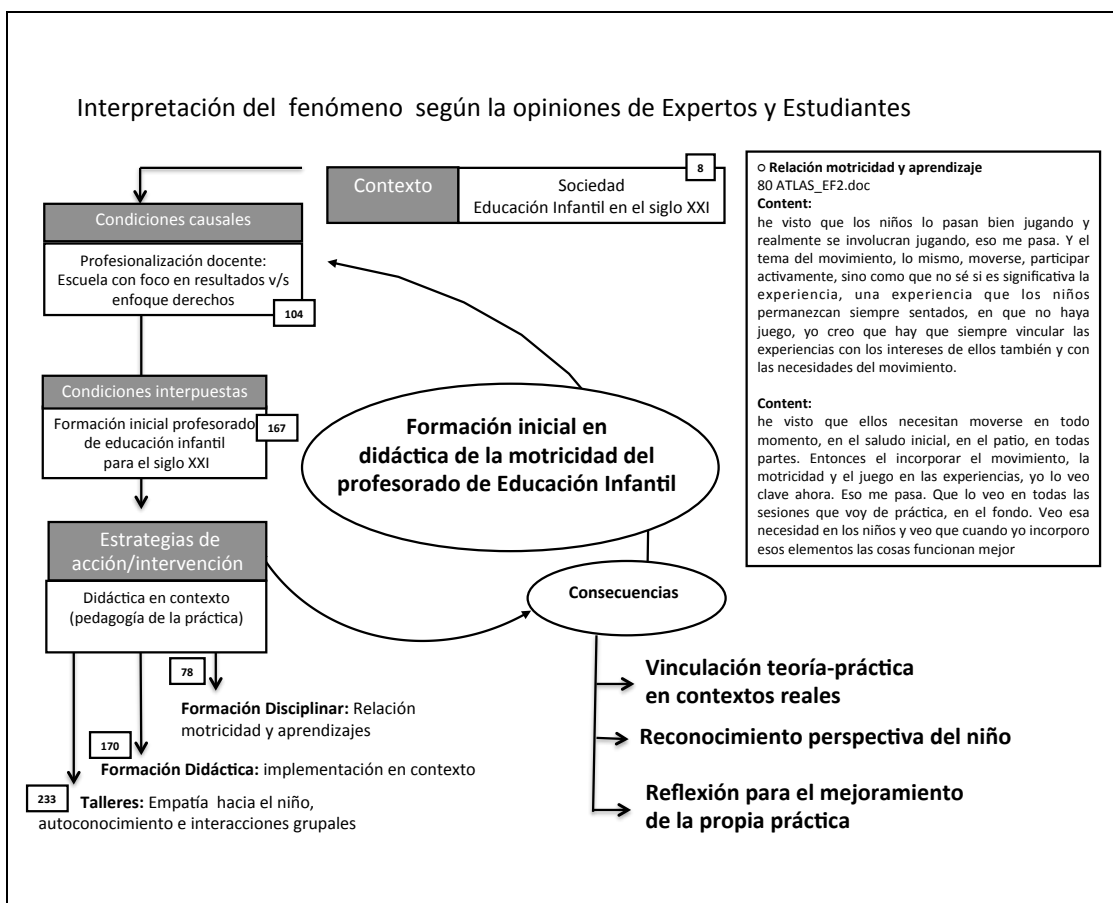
Interpretación del fenómeno según la opiniones de Expertos y Estudiantes

Contexto

Sociedad
Educación Infantil en el siglo XXI

8

Condiciones causales

Profesionalización docente:
Escuela con foco en resultados v/s enfoque derechos

104

Condiciones interpuestas

Formación inicial profesorado de educación infantil para el siglo XXI

167

Formación inicial en didáctica de la motricidad del profesorado de Educación Infantil

Estrategias de acción/intervención

Didáctica en contexto (pedagogía de la práctica)

Consecuencias

78

Formación Disciplinar: Relación motricidad y aprendizajes

170

Formación Didáctica: implementación en contexto

233

Talleres: Empatía hacia el niño, autoconocimiento e interacciones grupales

Vinculación teoría-práctica en contextos reales

Reconocimiento perspectiva del niño

Reflexión para el mejoramiento de la propia práctica

○ Relación motricidad y aprendizaje
80 ATLAS_EF2.doc
Content:
he visto que los niños lo pasan bien jugando y realmente se involucran jugando, eso me pasa. Y el tema del movimiento, lo mismo, moverse, participar activamente, sino como que no sé si es significativa la experiencia, una experiencia que los niños permanezcan siempre sentados, en que no haya juego, yo creo que hay que siempre vincular las experiencias con los intereses de ellos también y con las necesidades del movimiento.

Content:
he visto que ellos necesitan moverse en todo momento, en el saludo inicial, en el patio, en todas partes. Entonces el incorporar el movimiento, la motricidad y el juego en las experiencias, yo lo veo clave ahora. Eso me pasa. Que lo veo en todas las sesiones que voy de práctica, en el fondo. Veo esa necesidad en los niños y veo que cuando yo incorporo esos elementos las cosas funcionan mejor